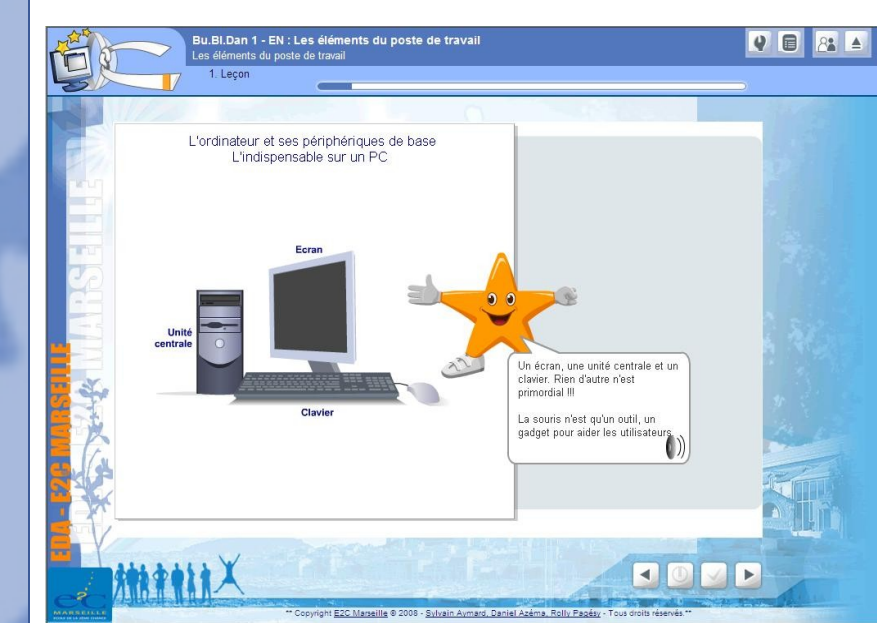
Bu.Bl.Dan 1 - EN : Les éléments du poste de travail
Les éléments du poste de travail
1. Leçon

L'ordinateur et ses périphériques de base
L'indispensable sur un PC

Ecran
Unité centrale
Clavier

Un écran, une unité centrale et un clavier. Rien d'autre n'est primordial !!!

La souris n'est qu'un outil, un gadget pour aider les utilisateurs.

EDA - E2C MARSEILLE

MARSEILLE

** Copyright E2C Marseille © 2008 - Sylvain Aymard, Daniel Azéma, Rolly Pagésy - Tous droits réservés.**